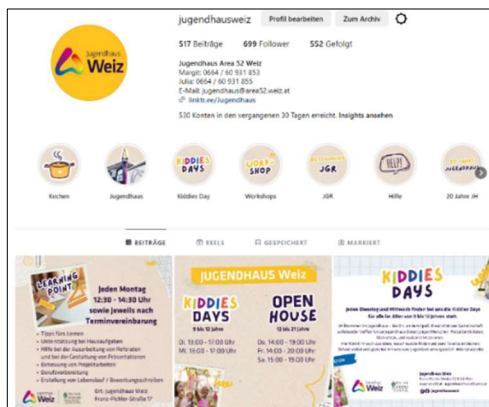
jugendhausweiz Profil bearbeiten Zum Archiv

517 Beiträge 699 Follower 552 Gefolgt

Jugendhaus Weiz

Jugendhaus Area 52 Weiz
Margit: 0664 / 60 931 853
Julia: 0664 / 60 931 855
E-Mail: jugendhaus@area52.weiz.at
linktr.ee/Jugendhaus

530 Konten in den vergangenen 30 Tagen erreicht. Insights ansehen

Kochen Jugendhaus Kiddies Day Workshops JGR Hilfe 20 Jahre

KIDDIES DAYS
WORKSHOP
JGR
HELP!

BEITRÄGE REELS GESPEICHERT MARKIERT

LEARNING POINT
Jeden Montag 12:30 - 14:30 Uhr sowie jeweils nach Terminvereinbarung
Tipps fürs Lernen
Unterstützung bei Hausaufgaben
Hilfe bei der Ausarbeitung von Referaten und bei der Gestaltung von Präsentationen
Betreuung von Projektarbeiten
Berufsorientierung
Erstellung von Lebenslauf / Bewerbungsschreiben
Weiz
Ort: Jugendhaus Weiz
Franz-Pichler-Straße 17

JUGENDHAUS Weiz
KIDDIES DAYS
9 bis 12 Jahre
Di. 13:00 - 17:00 Uhr
Mi. 13:00 - 17:00 Uhr
OPEN HOUSE
12 bis 21 Jahre
Do. 14:00 - 19:00 Uhr
Fr. 14:00 - 20:00 Uhr
Sa. 15:00 - 19:00 Uhr

KIDDIES DAYS
Jeden Dienstag und Mittwoch finden bei uns die Kiddies Days für alle im Alter von 9 bis 12 Jahren statt.
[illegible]
Weiz
Jugendhaus Weiz